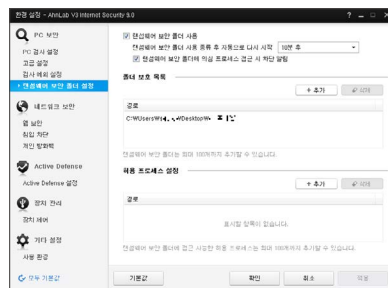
환경 설정 - AhnLab V3 Internet Security 9.0

? – □ ×

PC 보안
PC 검사 설정
고급 설정
검사 예외 설정
› 랜섬웨어 보안 폴더 설정

네트워크 보안
웹 보안
침입 차단
개인 방화벽

Active Defense
Active Defense 설정

장치 관리
장치 제어

기타 설정
사용 환경

모두 기본값

☑ 랜섬웨어 보안 폴더 사용
랜섬웨어 보안 폴더 사용 종류 후 자동으로 다시 시작 10분 후
☑ 랜섬웨어 보안 폴더에 의심 프로세스 접근 시 차단 알림

폴더 보호 목록

+ 추가 삭제

| 경로 |
|---|
| C:₩Users₩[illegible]₩Desktop₩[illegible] |

랜섬웨어 보안 폴더는 최대 100개까지 추가할 수 있습니다.

허용 프로세스 설정

+ 추가 삭제

| 경로 |
|---|
| 표시할 항목이 없습니다. |

랜섬웨어 보안 폴더에 접근 사용한 허용 프로세스는 최대 100개까지 추가할 수 있습니다.

기본값 확인 취소 적용